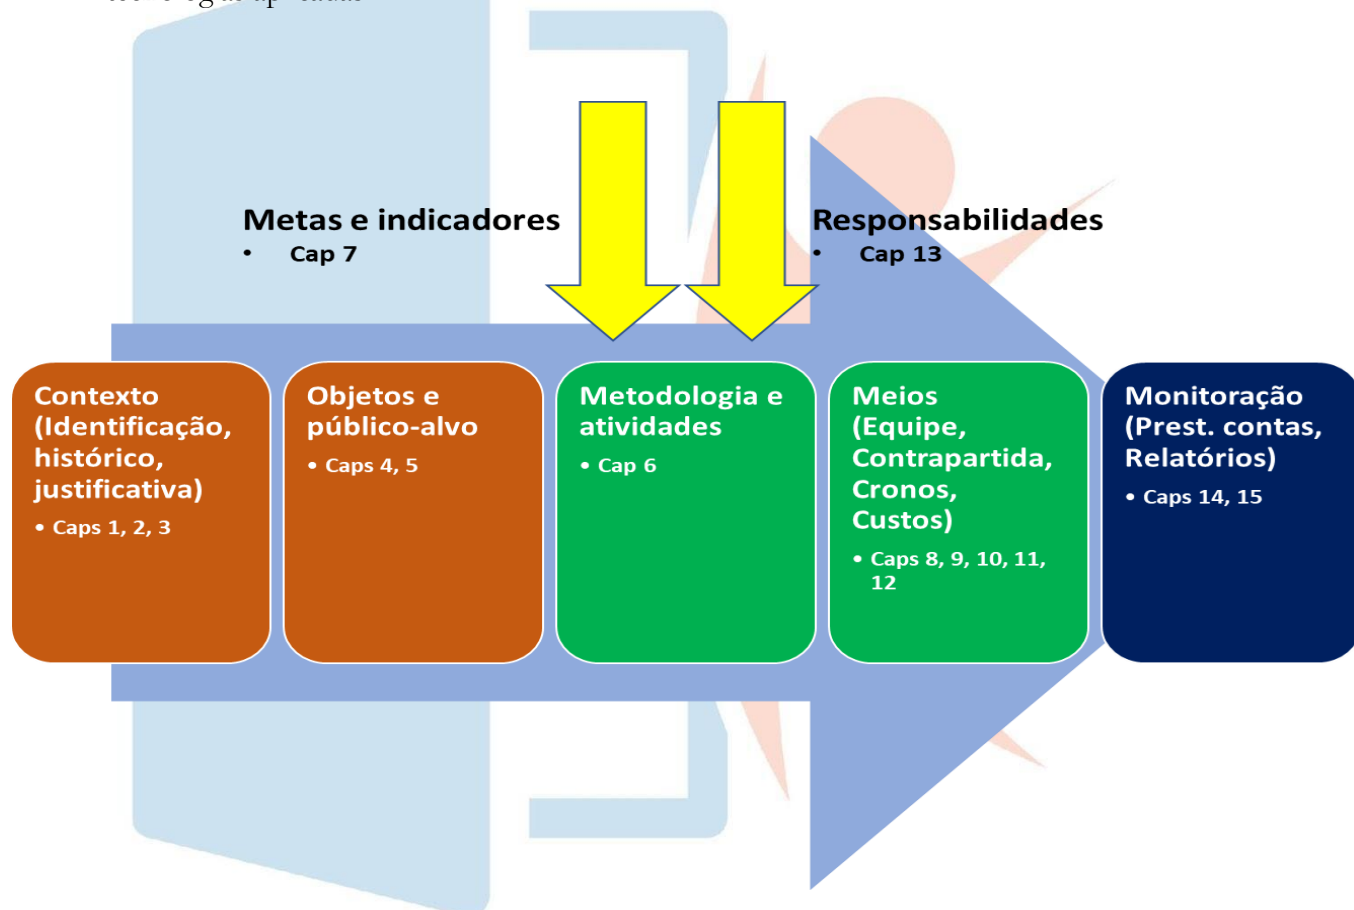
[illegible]

Metas e indicadores
• Cap 7

Responsabilidades
• Cap 13

Contexto (Identificação, histórico, justificativa)
• Caps 1, 2, 3

Objetos e público-alvo
• Caps 4, 5

Metodologia e atividades
• Cap 6

Meios (Equipe, Contrapartida, Cronos, Custos)
• Caps 8, 9, 10, 11, 12

Monitoração (Prest. contas, Relatórios)
• Caps 14, 15